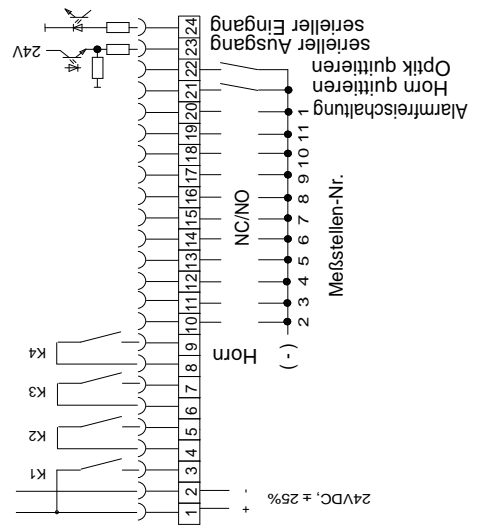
seriellen Eingang
serieller Ausgang
Optik quittieren
Horn quittieren
Alarmfreischaltung
24V
1 2 3 4 5 6 7 8 9 10 11 12 13 14 15 16 17 18 19 20 21 22 23 24
NC/NO
Meßstellen-Nr.
2 3 4 5 6 7 8 9 10 11 1
Horn
( - )
K4
K3
K2
K1
+
-
24VDC, ± 25%